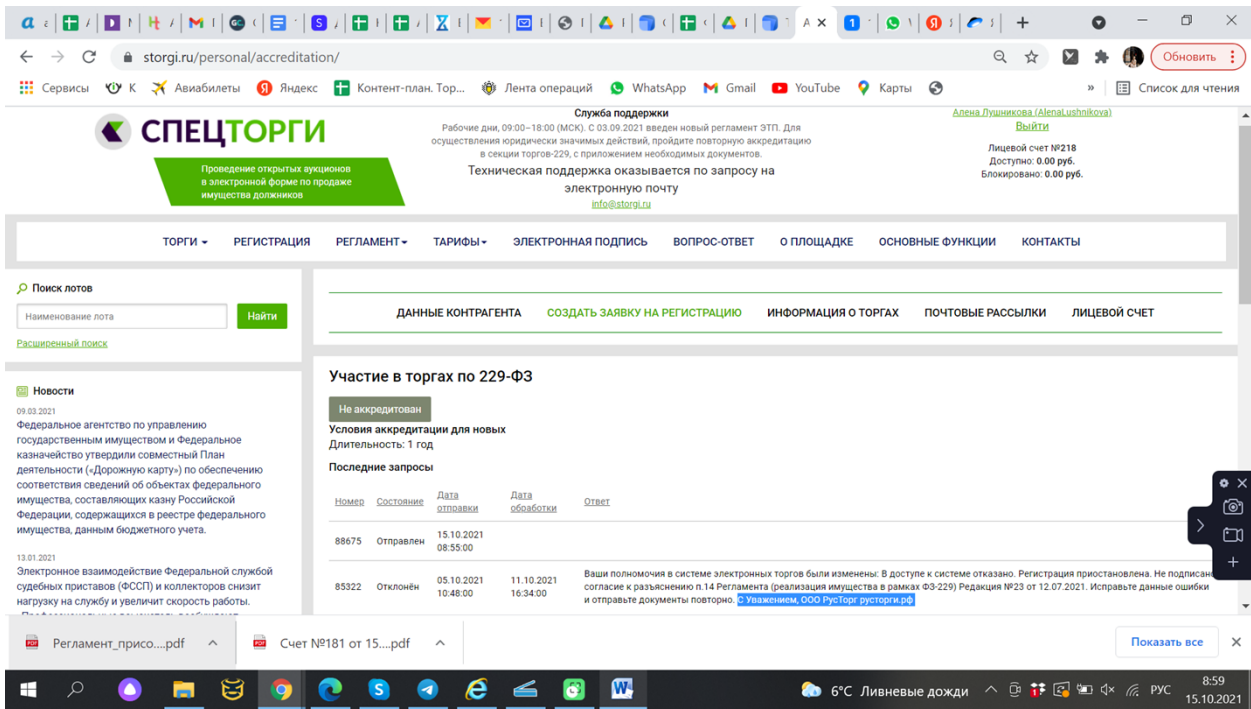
storgi.ru/personal/accreditation/

Обновить

Сервисы К Авиабилеты Яндекс Контент-план. Тор... Лента операций WhatsApp Gmail YouTube Карты » Список для чтения

СПЕЦТОРГИ

Проведение открытых аукционов в электронной форме по продаже имущества должников

Служба поддержки
Рабочие дни, 09:00–18:00 (МСК). С 03.09.2021 введен новый регламент ЭТП. Для осуществления юридически значимых действий, пройдите повторную аккредитацию в секции торгов-229, с приложением необходимых документов.
Техническая поддержка оказывается по запросу на электронную почту
info@storgi.ru

Алена Лушникова (AlenaLushnikova)
Выйти
Лицевой счет №218
Доступно: 0.00 руб.
Блокировано: 0.00 руб.

ТОРГИ РЕГИСТРАЦИЯ РЕГЛАМЕНТ ТАРИФЫ ЭЛЕКТРОННАЯ ПОДПИСЬ ВОПРОС-ОТВЕТ О ПЛОЩАДКЕ ОСНОВНЫЕ ФУНКЦИИ КОНТАКТЫ

Поиск лотов
Наименование лота
Найти
Расширенный поиск

Новости
09.03.2021
Федеральное агентство по управлению государственным имуществом и Федеральное казначейство утвердили совместный План деятельности («Дорожную карту») по обеспечению соответствия сведений об объектах федерального имущества, составляющих казну Российской Федерации, содержащихся в реестре федерального имущества, данным бюджетного учета.

13.01.2021
Электронное взаимодействие Федеральной службой судебных приставов (ФССП) и коллекторов снизит нагрузку на службу и увеличит скорость работы.

ДАННЫЕ КОНТРАГЕНТА СОЗДАТЬ ЗАЯВКУ НА РЕГИСТРАЦИЮ ИНФОРМАЦИЯ О ТОРГАХ ПОЧТОВЫЕ РАССЫЛКИ ЛИЦЕВОЙ СЧЕТ

Участие в торгах по 229-ФЗ
Не аккредитован
Условия аккредитации для новых
Длительность: 1 год
Последние запросы

| Номер | Состояние | Дата отправки | Дата обработки | Ответ |
|---|---|---|---|---|
| 88675 | Отправлен | 15.10.2021 08:55:00 | | |
| 85322 | Отклонён | 05.10.2021 10:48:00 | 11.10.2021 16:34:00 | Ваши полномочия в системе электронных торгов были изменены: В доступе к системе отказано. Регистрация приостановлена. Не подписан согласие к разъяснению п.14 Регламента (реализация имущества в рамках ФЗ-229) Редакция №23 от 12.07.2021. Исправьте данные ошибки и отправьте документы повторно. С Уважением, ООО РусТорг русторги.рф |

Регламент_присо....pdf
Счет №181 от 15....pdf
Показать все

6°C Ливневые дожди РУС 8:59 15.10.2021